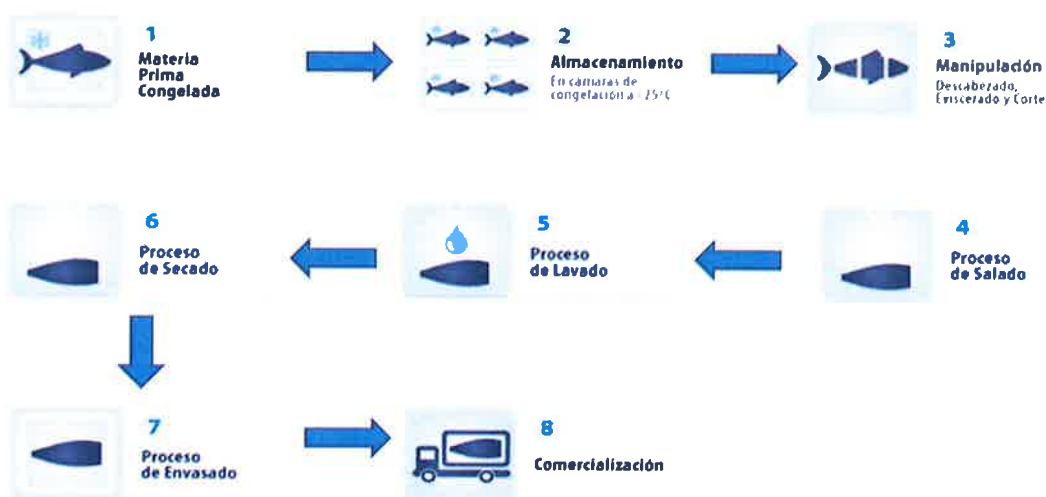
1
Materia
Prima
Congelada

2
Almacenamiento
En camaras de congelación a -25°C

3
Manipulación
Descabezado, Eviscerado y Corte

6
Proceso
de Secado

5
Proceso
de Lavado

4
Proceso
de Salado

7
Proceso
de Envasado

8
Comercialización